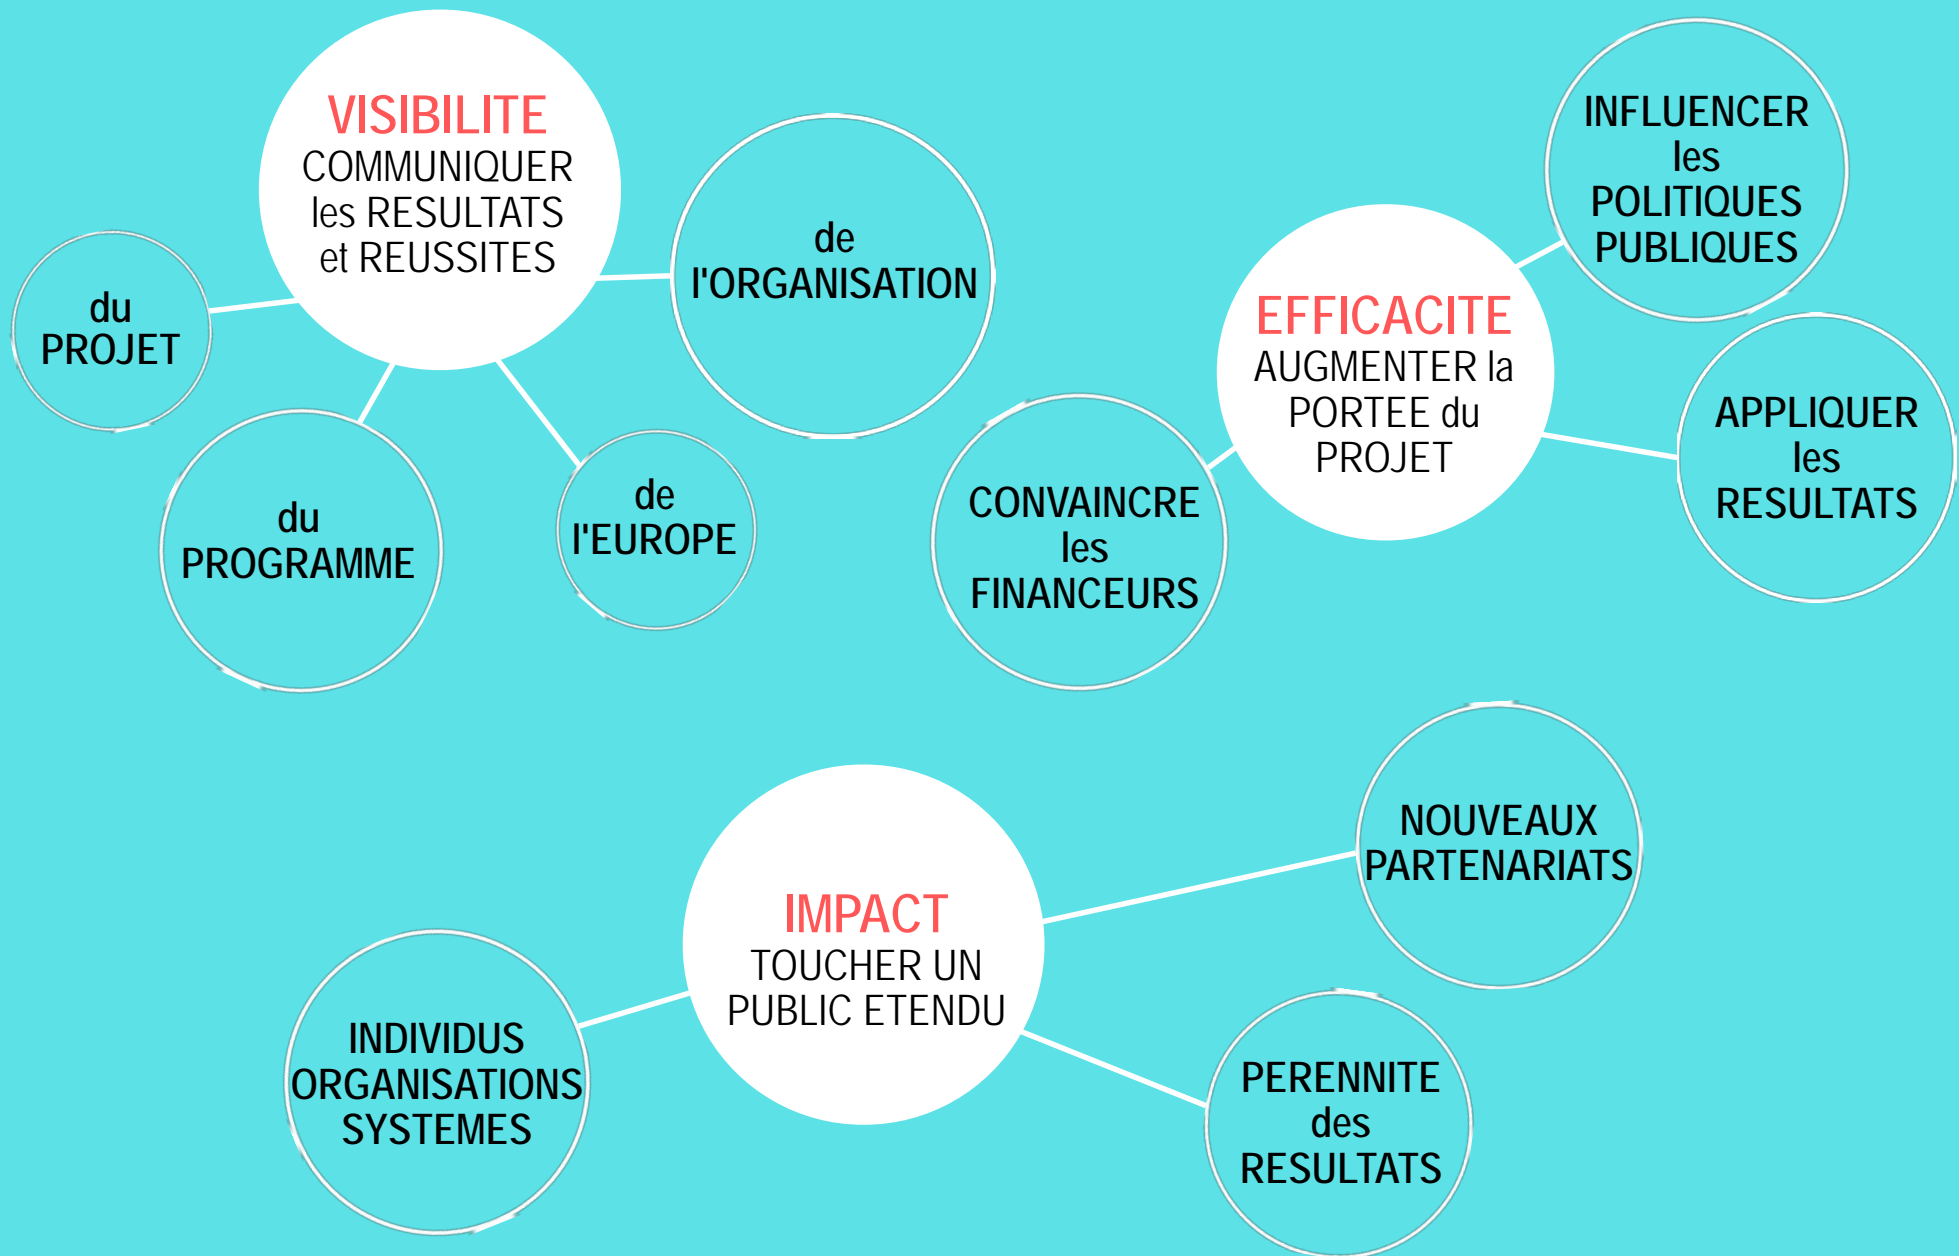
VISIBILITE
COMMUNIQUER les RESULTATS et REUSSITES

du PROJET

du PROGRAMME

de l'EUROPE

de l'ORGANISATION

EFFICACITE
AUGMENTER la PORTEE du PROJET

INFLUENCER les POLITIQUES PUBLIQUES

APPLIQUER les RESULTATS

CONVAINCRE les FINANCEURS

IMPACT
TOUCHER UN PUBLIC ETENDU

NOUVEAUX PARTENARIATS

PERENNITE des RESULTATS

INDIVIDUS ORGANISATIONS SYSTEMES